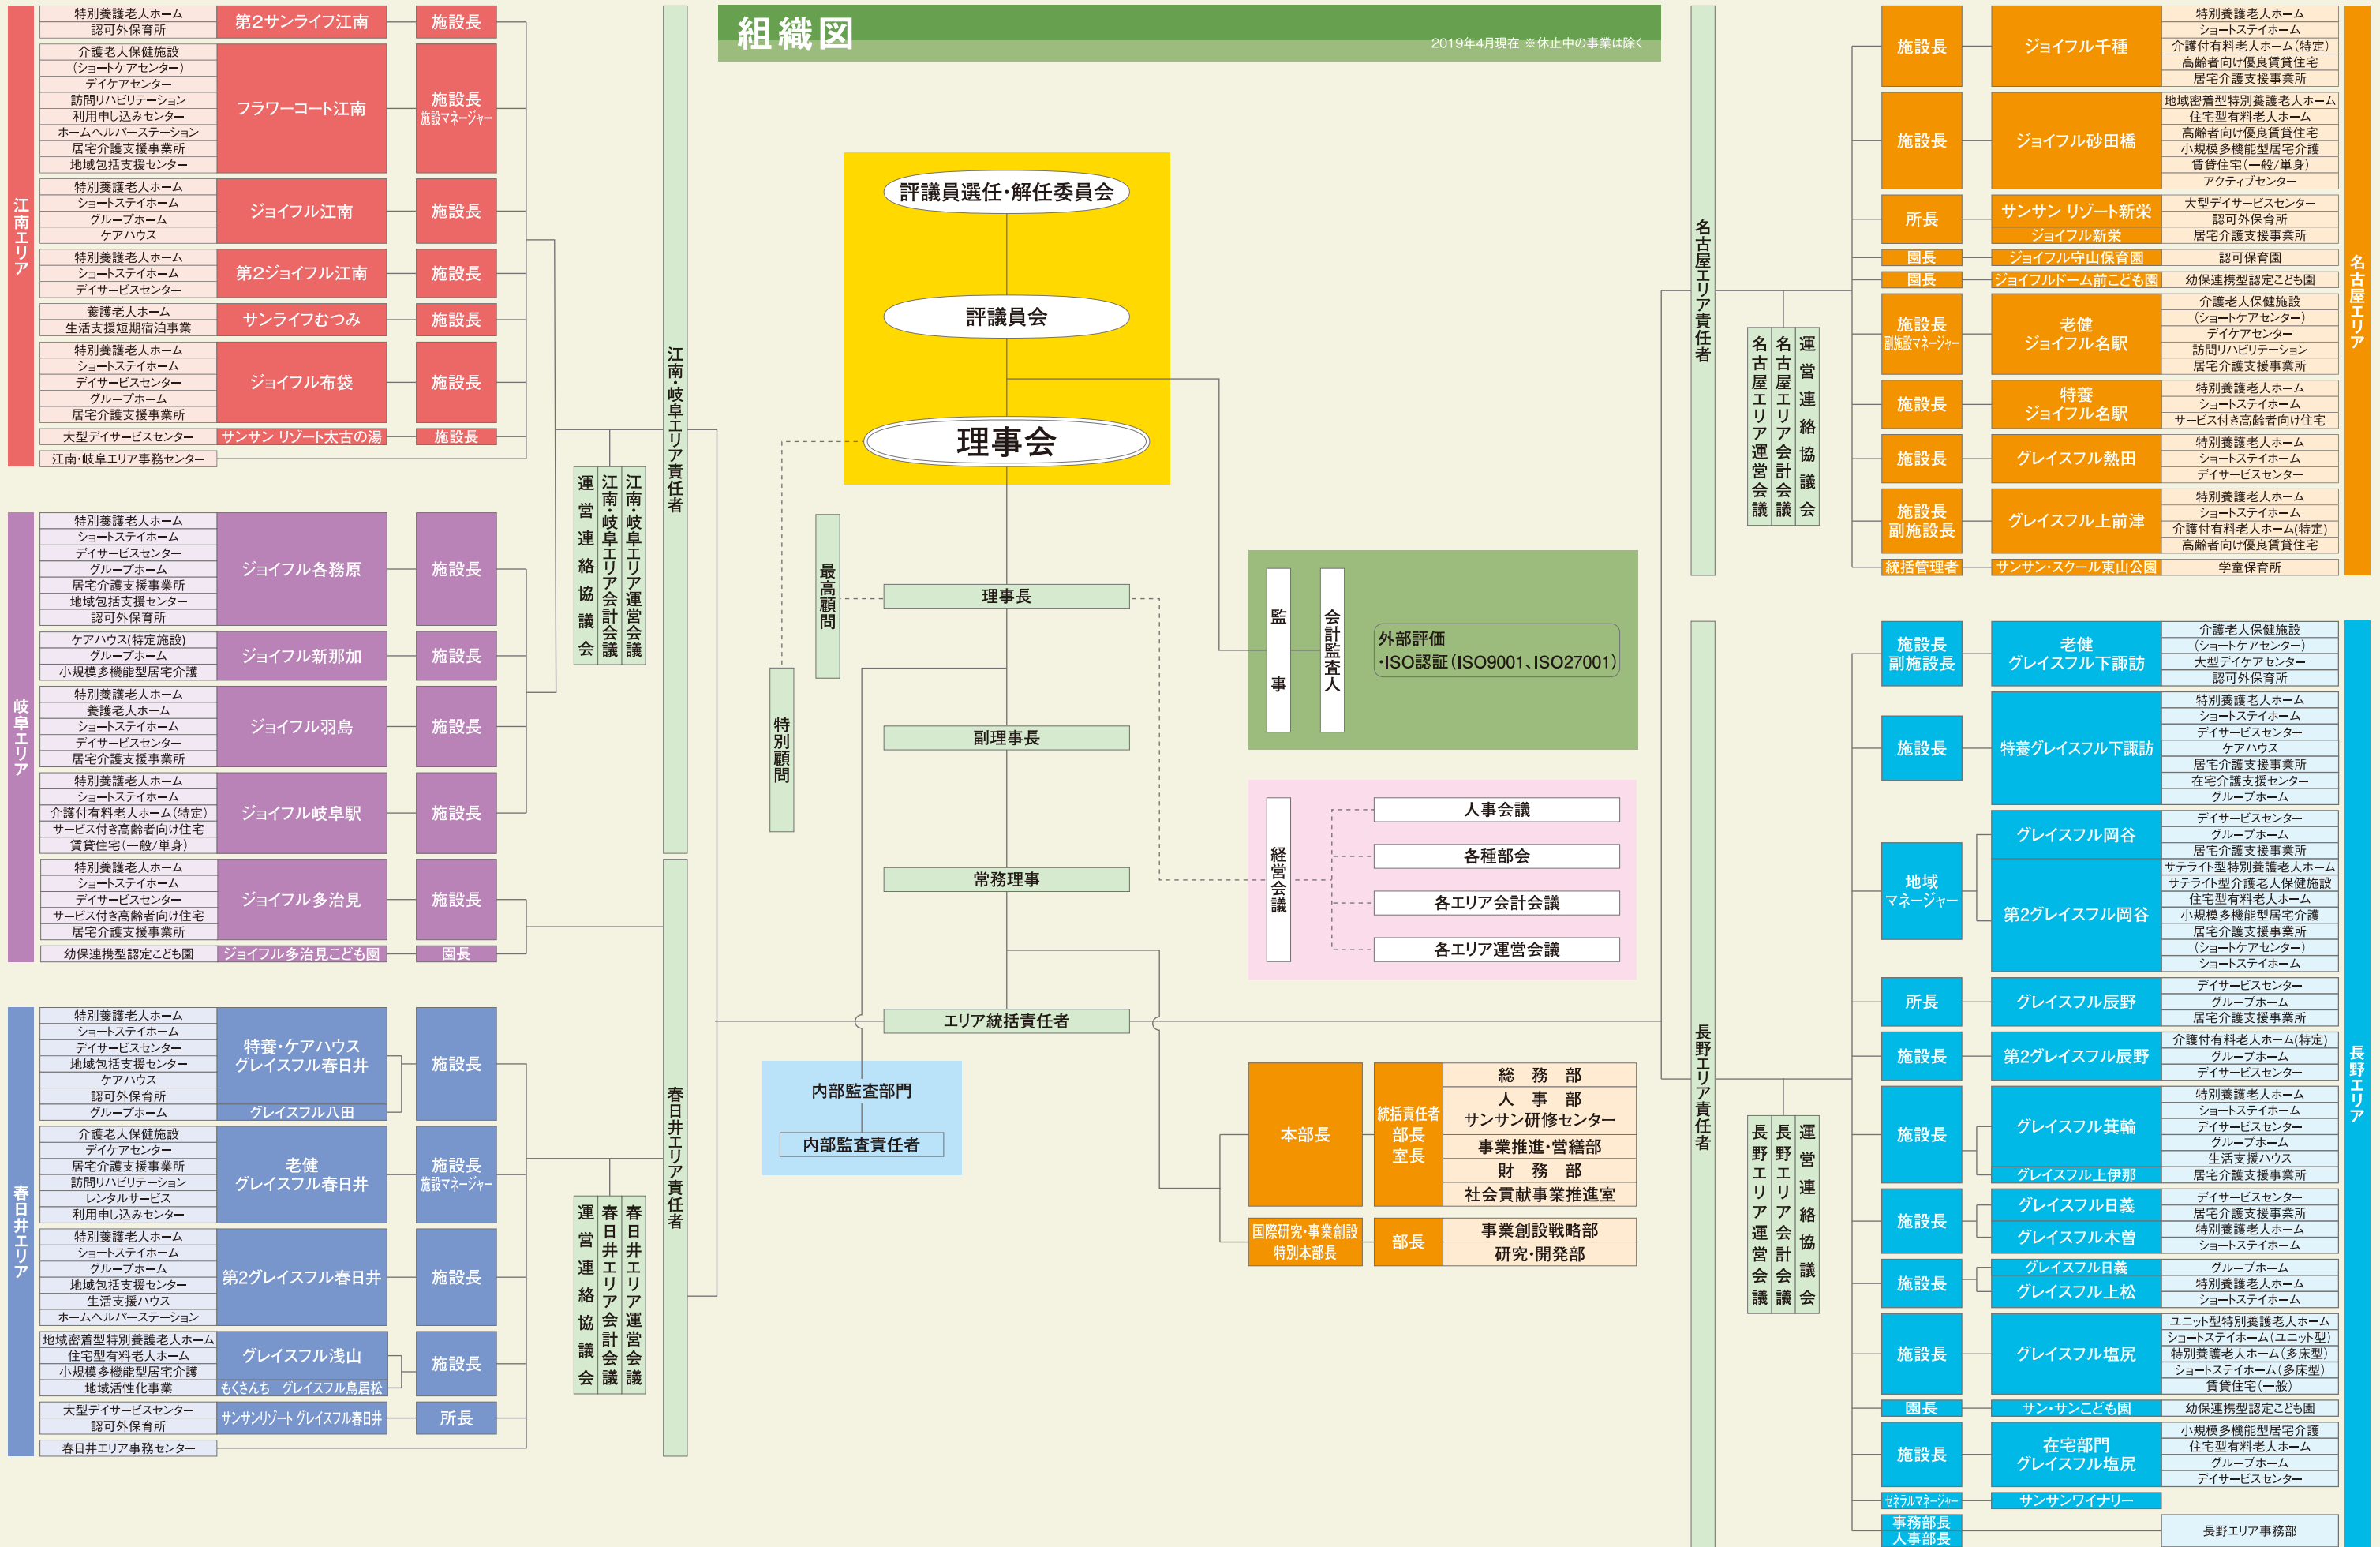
組織図
2019年4月現在 ※休止中の事業は除く

評議員選任·解任委員会
評議員会
理事会
最高顧問
特別顧問
理事長
副理事長
常務理事
エリア統括責任者
内部監査部門
内部監査責任者

監事
会計監査人
外部評価 ·ISO認証(ISO9001、ISO27001)

経営会議
人事会議
各種部会
各エリア会計会議
各エリア運営会議

本部長
統括責任者 部長 室長
総務部
人事部
サンサン研修センター
事業推進·営繕部
財務部
社会貢献事業推進室
国際研究·事業創設 特別本部長
部長
事業創設戦略部
研究·開発部

江南エリア
特別養護老人ホーム
認可外保育所
第2サンライフ江南
施設長
介護老人保健施設 (ショートケアセンター)
デイケアセンター
訪問リハビリテーション
利用申し込みセンター
ホームヘルパーステーション
居宅介護支援事業所
地域包括支援センター
フラワーコート江南
施設長 施設マネージャー
特別養護老人ホーム
ショートステイホーム
グループホーム
ケアハウス
ジョイフル江南
施設長
特別養護老人ホーム
ショートステイホーム
デイサービスセンター
第2ジョイフル江南
施設長
養護老人ホーム
生活支援短期宿泊事業
サンライフむつみ
施設長
特別養護老人ホーム
ショートステイホーム
デイサービスセンター
グループホーム
居宅介護支援事業所
ジョイフル布袋
施設長
大型デイサービスセンター
サンサン リゾート太古の湯
施設長
江南·岐阜エリア事務センター

運営連絡協議会
江南·岐阜エリア会計会議
江南·岐阜エリア運営会議
江南·岐阜エリア責任者

岐阜エリア
特別養護老人ホーム
ショートステイホーム
デイサービスセンター
グループホーム
居宅介護支援事業所
地域包括支援センター
認可外保育所
ジョイフル各務原
施設長
ケアハウス(特定施設)
グループホーム
小規模多機能型居宅介護
ジョイフル新那加
施設長
特別養護老人ホーム
養護老人ホーム
ショートステイホーム
デイサービスセンター
居宅介護支援事業所
ジョイフル羽島
施設長
特別養護老人ホーム
ショートステイホーム
介護付有料老人ホーム(特定)
サービス付き高齢者向け住宅
賃貸住宅(一般/単身)
ジョイフル岐阜駅
施設長
特別養護老人ホーム
ショートステイホーム
デイサービスセンター
サービス付き高齢者向け住宅
居宅介護支援事業所
ジョイフル多治見
施設長
幼保連携型認定こども園
ジョイフル多治見こども園
園長

春日井エリア
特別養護老人ホーム
ショートステイホーム
デイサービスセンター
地域包括支援センター
ケアハウス
認可外保育所
グループホーム
特養·ケアハウス グレイスフル春日井
グレイスフル八田
施設長
介護老人保健施設
デイケアセンター
居宅介護支援事業所
訪問リハビリテーション
レンタルサービス
利用申し込みセンター
老健 グレイスフル春日井
施設長 施設マネージャー
特別養護老人ホーム
ショートステイホーム
グループホーム
地域包括支援センター
生活支援ハウス
ホームヘルパーステーション
第2グレイスフル春日井
施設長
地域密着型特別養護老人ホーム
住宅型有料老人ホーム
小規模多機能型居宅介護
地域活性化事業
グレイスフル浅山
もくさんち グレイスフル鳥居松
施設長
大型デイサービスセンター
認可外保育所
サンサンリゾート グレイスフル春日井
所長
春日井エリア事務センター

運営連絡協議会
春日井エリア会計会議
春日井エリア運営会議
春日井エリア責任者

名古屋エリア責任者
名古屋エリア運営会議
名古屋エリア会計会議
運営連絡協議会
名古屋エリア
施設長
ジョイフル千種
特別養護老人ホーム
ショートステイホーム
介護付有料老人ホーム(特定)
高齢者向け優良賃貸住宅
居宅介護支援事業所
施設長
ジョイフル砂田橋
地域密着型特別養護老人ホーム
住宅型有料老人ホーム
高齢者向け優良賃貸住宅
小規模多機能型居宅介護
賃貸住宅(一般/単身)
アクティブセンター
所長
サンサン リゾート新栄
ジョイフル新栄
大型デイサービスセンター
認可外保育所
居宅介護支援事業所
園長
ジョイフル守山保育園
認可保育園
園長
ジョイフルドーム前こども園
幼保連携型認定こども園
施設長 副施設マネージャー
老健 ジョイフル名駅
介護老人保健施設
(ショートケアセンター)
デイケアセンター
訪問リハビリテーション
居宅介護支援事業所
施設長
特養 ジョイフル名駅
特別養護老人ホーム
ショートステイホーム
サービス付き高齢者向け住宅
施設長
グレイスフル熱田
特別養護老人ホーム
ショートステイホーム
デイサービスセンター
施設長 副施設長
グレイスフル上前津
特別養護老人ホーム
ショートステイホーム
介護付有料老人ホーム(特定)
高齢者向け優良賃貸住宅
統括管理者
サンサン·スクール東山公園
学童保育所

長野エリア責任者
長野エリア運営会議
長野エリア会計会議
運営連絡協議会
長野エリア
施設長 副施設長
老健 グレイスフル下諏訪
介護老人保健施設
(ショートケアセンター)
大型デイケアセンター
認可外保育所
施設長
特養グレイスフル下諏訪
特別養護老人ホーム
ショートステイホーム
デイサービスセンター
ケアハウス
居宅介護支援事業所
在宅介護支援センター
グループホーム
地域 マネージャー
グレイスフル岡谷
デイサービスセンター
グループホーム
居宅介護支援事業所
第2グレイスフル岡谷
サテライト型特別養護老人ホーム
サテライト型介護老人保健施設
住宅型有料老人ホーム
小規模多機能型居宅介護
居宅介護支援事業所
(ショートケアセンター)
ショートステイホーム
所長
グレイスフル辰野
デイサービスセンター
グループホーム
居宅介護支援事業所
施設長
第2グレイスフル辰野
介護付有料老人ホーム(特定)
グループホーム
デイサービスセンター
施設長
グレイスフル箕輪
グレイスフル上伊那
特別養護老人ホーム
ショートステイホーム
デイサービスセンター
グループホーム
生活支援ハウス
居宅介護支援事業所
施設長
グレイスフル日義
グレイスフル木曽
デイサービスセンター
居宅介護支援事業所
特別養護老人ホーム
ショートステイホーム
施設長
グレイスフル日義
グレイスフル上松
グループホーム
特別養護老人ホーム
ショートステイホーム
施設長
グレイスフル塩尻
ユニット型特別養護老人ホーム
ショートステイホーム(ユニット型)
特別養護老人ホーム(多床型)
ショートステイホーム(多床型)
賃貸住宅(一般)
園長
サン·サンこども園
幼保連携型認定こども園
施設長
在宅部門 グレイスフル塩尻
小規模多機能型居宅介護
住宅型有料老人ホーム
グループホーム
デイサービスセンター
ゼネラルマネージャー
サンサンワイナリー
事務部長 人事部長
長野エリア事務部